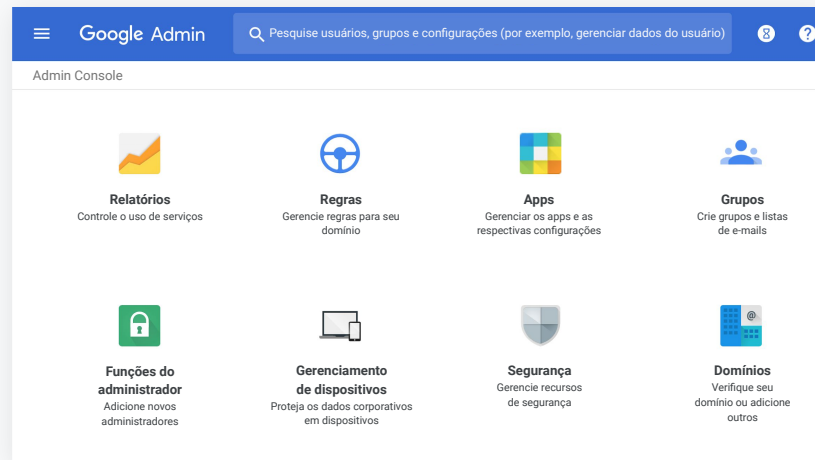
Google Admin

Pesquise usuários, grupos e configurações (por exemplo, gerenciar dados do usuário)

Admin Console

Relatórios
Controle o uso de serviços

Regras
Gerencie regras para seu domínio

Apps
Gerenciar os apps e as respectivas configurações

Grupos
Crie grupos e listas de e-mails

Funções do administrador
Adicione novos administradores

Gerenciamento de dispositivos
Proteja os dados corporativos em dispositivos

Segurança
Gerencie recursos de segurança

Domínios
Verifique seu domínio ou adicione outros